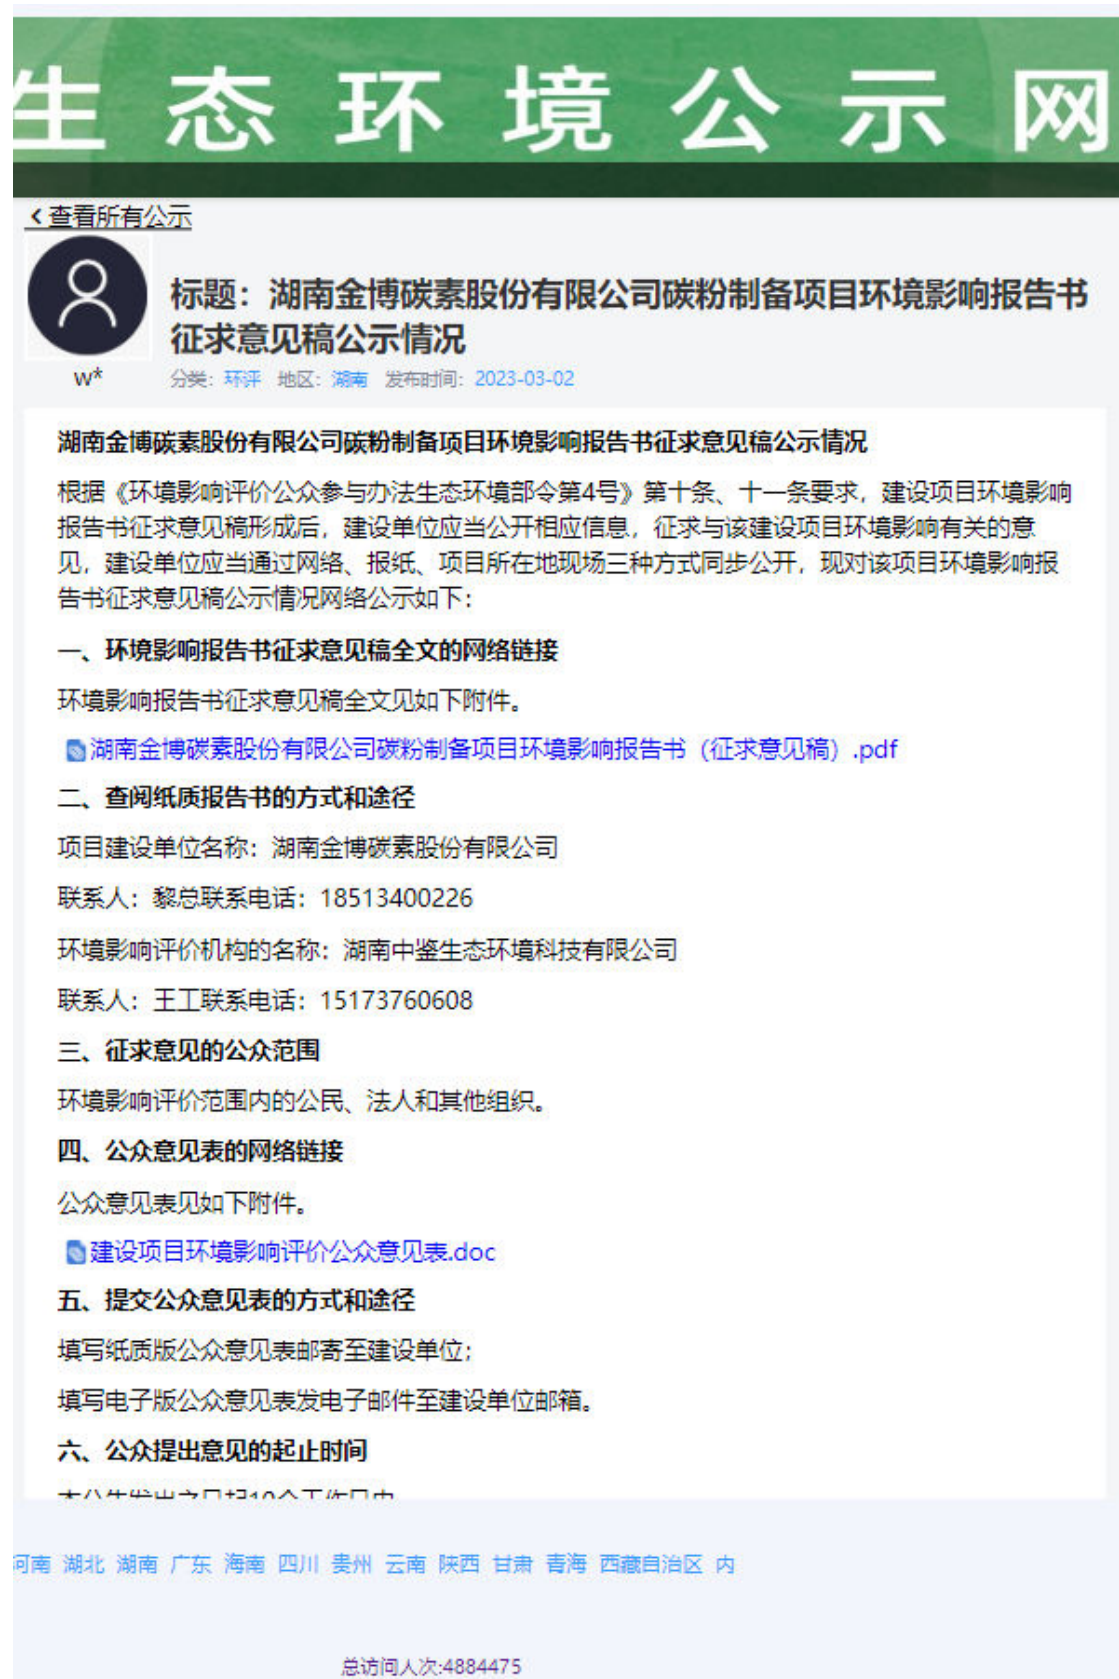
生 态 环 境 公 示 网

‹查看所有公示

w*

标题：湖南金博碳素股份有限公司碳粉制备项目环境影响报告书征求意见稿公示情况

分类：环评 地区：湖南 发布时间：2023-03-02

湖南金博碳素股份有限公司碳粉制备项目环境影响报告书征求意见稿公示情况

根据《环境影响评价公众参与办法生态环境部令第4号》第十条、十一条要求，建设项目环境影响报告书征求意见稿形成后，建设单位应当公开相应信息，征求与该建设项目环境影响有关的意见，建设单位应当通过网络、报纸、项目所在地现场三种方式同步公开，现对该项目环境影响报告书征求意见稿公示情况网络公示如下：

一、环境影响报告书征求意见稿全文的网络链接

环境影响报告书征求意见稿全文见如下附件。

湖南金博碳素股份有限公司碳粉制备项目环境影响报告书（征求意见稿）.pdf

二、查阅纸质报告书的方式和途径

项目建设单位名称：湖南金博碳素股份有限公司

联系人：黎总联系电话：18513400226

环境影响评价机构的名称：湖南中鉴生态环境科技有限公司

联系人：王工联系电话：15173760608

三、征求意见的公众范围

环境影响评价范围内的公民、法人和其他组织。

四、公众意见表的网络链接

公众意见表见如下附件。

建设项目环境影响评价公众意见表.doc

五、提交公众意见表的方式和途径

填写纸质版公众意见表邮寄至建设单位；

填写电子版公众意见表发电子邮件至建设单位邮箱。

六、公众提出意见的起止时间

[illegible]

河南 湖北 湖南 广东 海南 四川 贵州 云南 陕西 甘肃 青海 西藏自治区 内

总访问人次:4884475